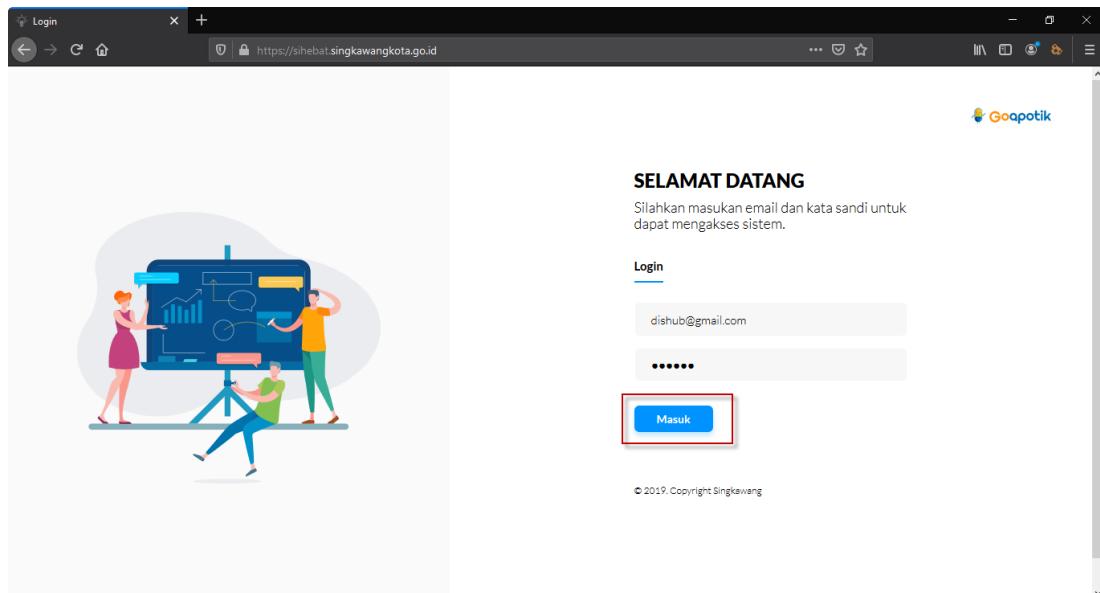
Login

https://sihebat.singkawangkota.go.id

Goapotik

SELAMAT DATANG

Silahkan masukan email dan kata sandi untuk dapat mengakses sistem.

Login

dishub@gmail.com

••••••

Masuk

© 2019. Copyright Singkawang